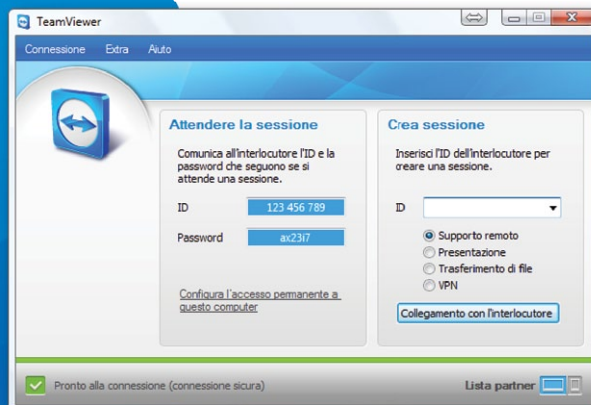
TeamViewer

Connessione Extra Aiuto

Attendere la sessione

Comunica all'interlocutore l'ID e la password che seguono se si attende una sessione.

ID 123 456 789

Password ax23i7

Configura l'accesso permanente a questo computer

Crea sessione

Inserisci l'ID dell'interlocutore per creare una sessione.

ID

Supporto remoto
Presentazione
Trasferimento di file
VPN

Collegamento con l'interlocutore

Pronto alla connessione (connessione sicura)

Lista partner